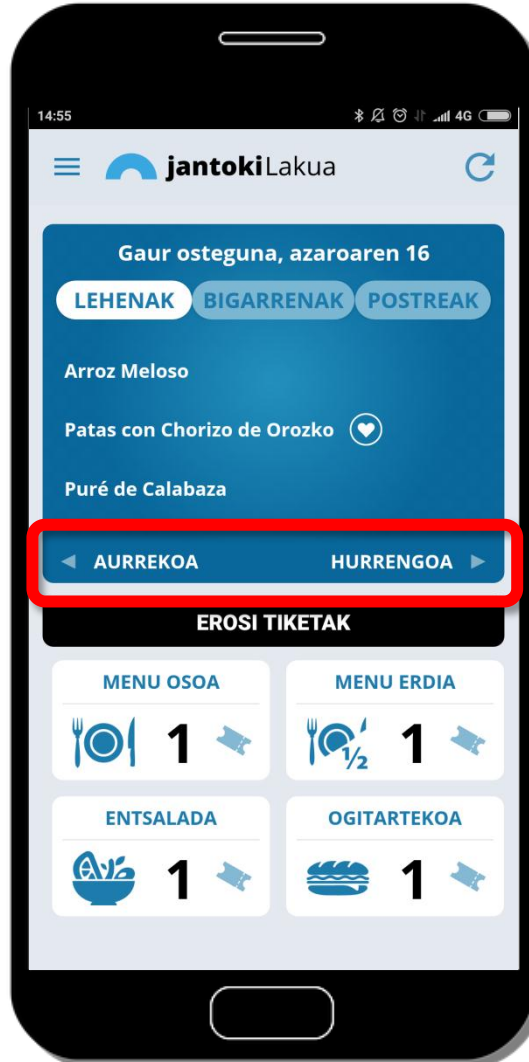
14:55

4G

jantokiLakua

Gaur osteguna, azaroaren 16

LEHENAK BIGARRENAK POSTREAK

Arroz Meloso

Patas con Chorizo de Orozko

Puré de Calabaza

◄ AURREKOA HURRENGOA ►

EROSI TIKETAK

MENU OSOA
1

MENU ERDIA
$\frac{1}{2}$ 1

ENTSALADA
1

OGITARTEKOA
1